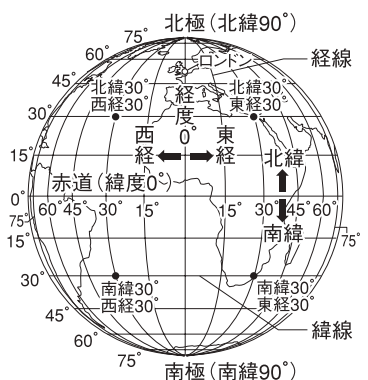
北極（北緯90°）
75°
60°
ロンドン
経線
45°
北緯30°
西経30°
経度0°
北緯30°
東経30°
30°
西経
東経
15°
北緯
0°
赤道（緯度0°）
75°
60°
45°
30°
15°
15°
30°
45°
60°
15°
南緯
75°
30°
南緯30°
西経30°
南緯30°
東経30°
45°
緯線
60°
75°
南極（南緯90°）